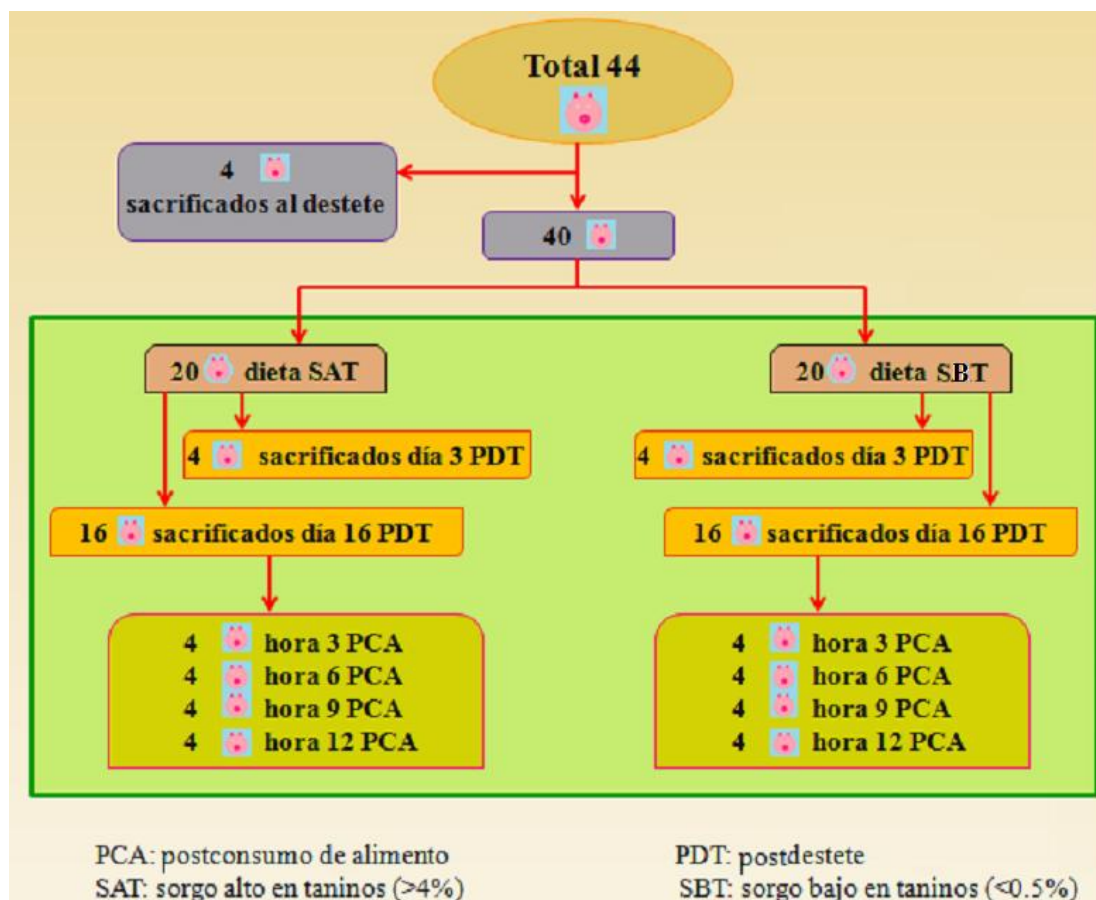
Total 44

4
sacrificados al destete

40

20 dieta SAT

20 dieta SBT

4 sacrificados día 3 PDT

4 sacrificados día 3 PDT

16 sacrificados día 16 PDT

16 sacrificados día 16 PDT

4 hora 3 PCA
4 hora 6 PCA
4 hora 9 PCA
4 hora 12 PCA

4 hora 3 PCA
4 hora 6 PCA
4 hora 9 PCA
4 hora 12 PCA

PCA: postconsumo de alimento
SAT: sorgo alto en taninos (>4%)

PDT: postdestete
SBT: sorgo bajo en taninos (<0.5%)